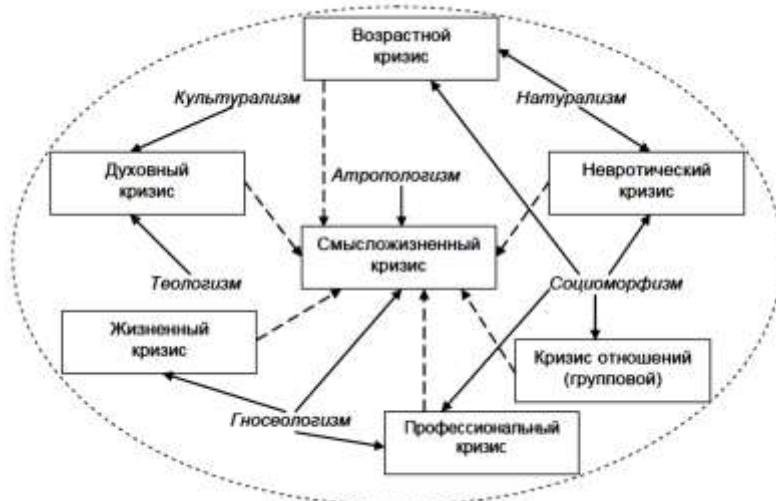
Возрастной кризис

Культурализм

Натурализм

Духовный кризис

Атропологизм

Невротический кризис

Смысложизненный кризис

Теологизм

Социоморфизм

Жизненный кризис

Кризис отношений (групповой)

Гносеологизм

Профессиональный кризис